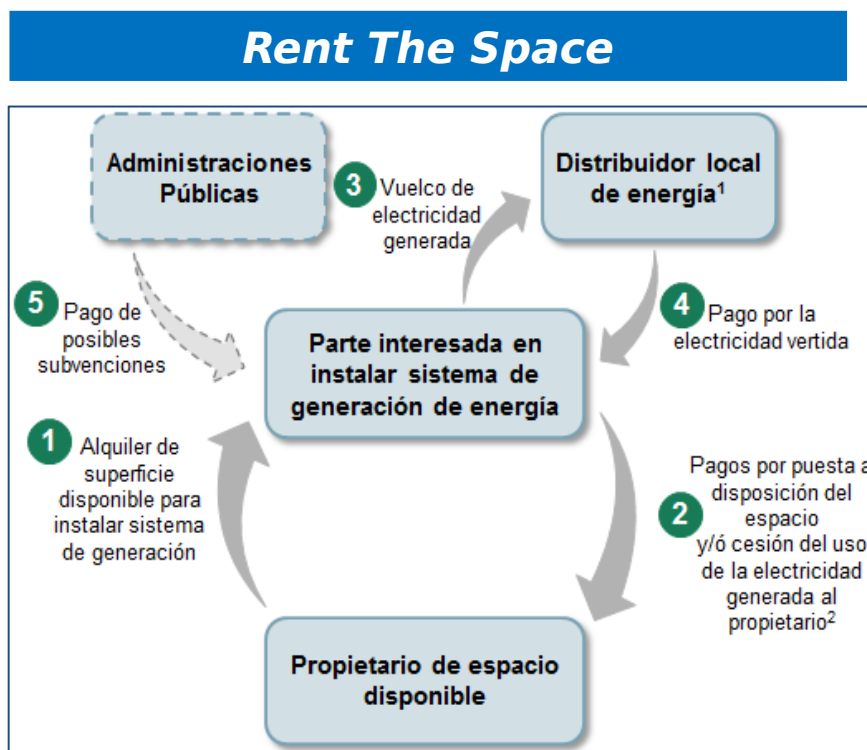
Rent The Space

Administraciones Públicas

3 Vuelco de electricidad generada

Distribuidor local de energía$^1$

5 Pago de posibles subvenciones

Parte interesada en instalar sistema de generación de energía

4 Pago por la electricidad vertida

1 Alquiler de superficie disponible para instalar sistema de generación

Pagos por puesta a disposición del espacio y/ó cesión del uso de la electricidad generada al propietario$^2$

2

Propietario de espacio disponible